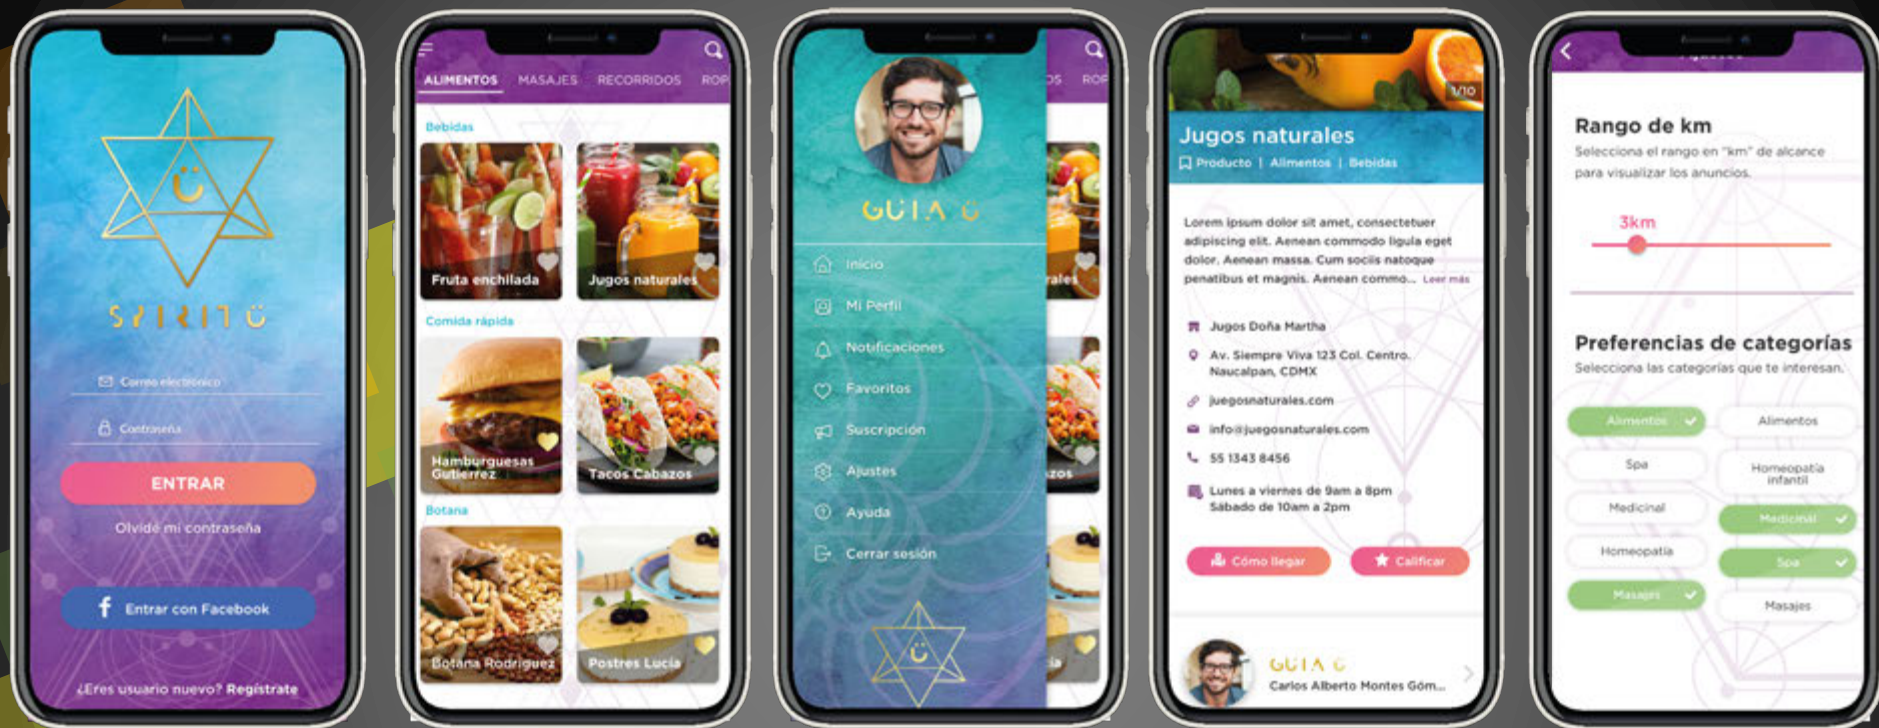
SPIRITU

Correo electrónico

Contraseña

ENTRAR

Olvidé mi contraseña

Entrar con Facebook

¿Eres usuario nuevo? Regístrate

ALIMENTOS MASAJES RECORRIDOS ROP

Bebidas

Fruta enchilada

Jugos naturales

Comida rápida

Hamburguesas Gutierrez

Tacos Cabazos

Botana

Botana Rodriguez

Postres Lucia

GUIA Ü

Inicio

Mi Perfil

Notificaciones

Favoritos

Suscripción

Ajustes

Ayuda

Cerrar sesión

1/10

Jugos naturales

Producto | Alimentos | Bebidas

Lorem ipsum dolor sit amet, consectetuer adipiscing elit. Aenean commodo ligula eget dolor. Aenean massa. Cum sociis natoque penatibus et magnis. Aenean commo... Leer más

Jugos Doña Martha

Av. Siempre Viva 123 Col. Centro. Naucalpan, CDMX

juegosnaturales.com

info@juegosnaturales.com

55 1343 8456

Lunes a viernes de 9am a 8pm
Sábado de 10am a 2pm

Cómo llegar

Calificar

GUIA Ü
Carlos Alberto Montes Góm...

Rango de km

Selecciona el rango en "km" de alcance para visualizar los anuncios.

3km

Preferencias de categorías

Selecciona las categorías que te interesan.

Alimentos

Alimentos

Spa

Homeopatía infantil

Medicinal

Medicinal

Homeopatía

Spa

Masajes

Masajes